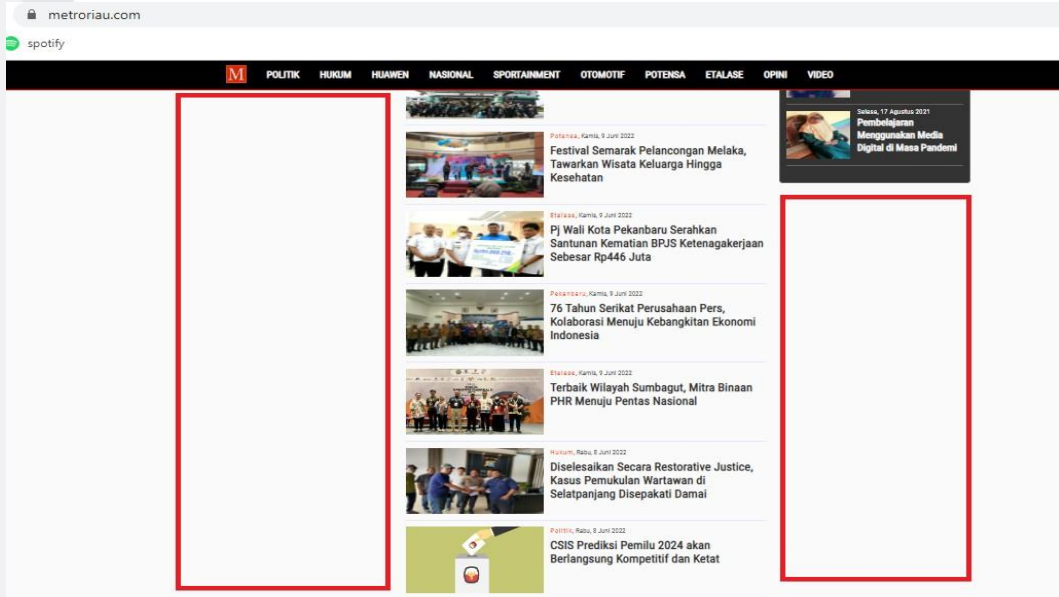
metroriau.com

spotify

M POLITIK HUKUM HUAWEN NASIONAL SPORTAINMENT OTOMOTIF POTENSA ETALASE OPINI VIDEO

Selasa, 17 Agustus 2021
Pembelajaran Menggunakan Media Digital di Masa Pandemi

Potensa, Kamis, 9 Juni 2022
Festival Semarak Pelancongan Melaka, Tawarkan Wisata Keluarga Hingga Kesehatan

Etalase, Kamis, 9 Juni 2022
Pj Wali Kota Pekanbaru Serahkan Santunan Kematian BPJS Ketenagakerjaan Sebesar Rp446 Juta

Pekanbaru, Kamis, 9 Juni 2022
76 Tahun Serikat Perusahaan Pers, Kolaborasi Menuju Kebangkitan Ekonomi Indonesia

Etalase, Kamis, 9 Juni 2022
Terbaik Wilayah Sumbagut, Mitra Binaan PHR Menuju Pentas Nasional

Hukum, Rabu, 8 Juni 2022
Diselesaikan Secara Restorative Justice, Kasus Pemukulan Wartawan di Selatpanjang Disepakati Damai

Politik, Rabu, 8 Juni 2022
CSIS Prediksi Pemilu 2024 akan Berlangsung Kompetitif dan Ketat